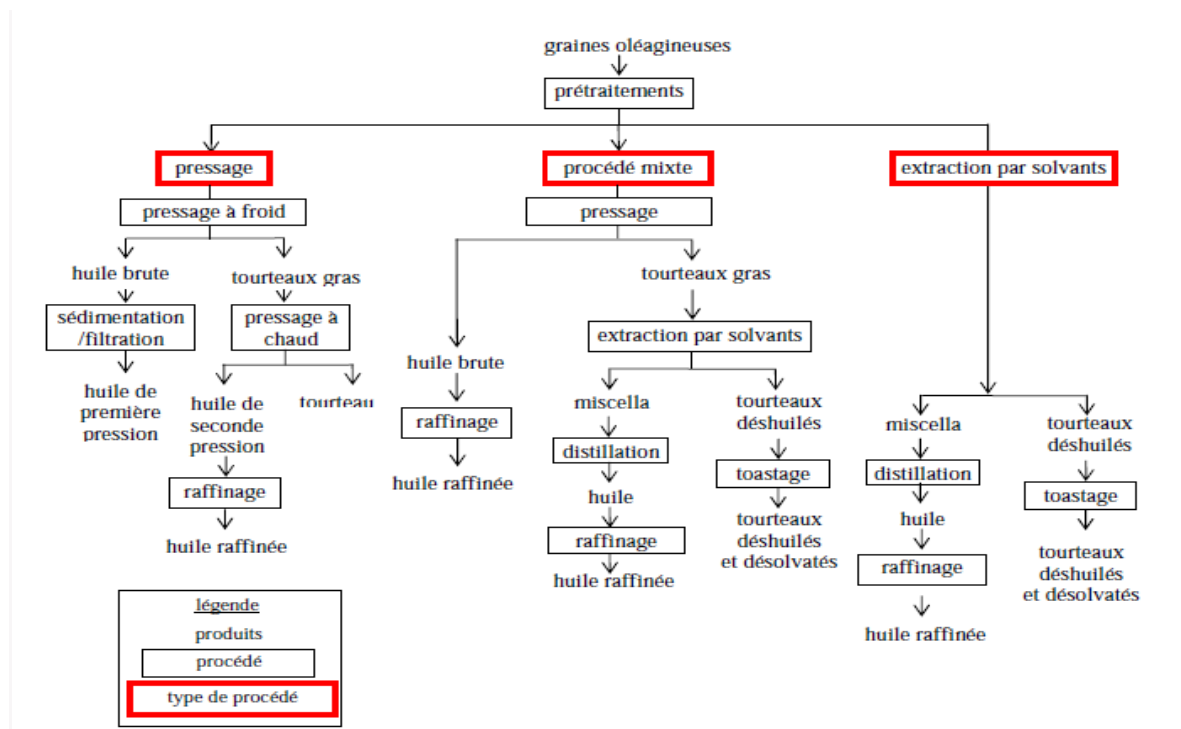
graines oléagineuses

prétraitements

pressage

pressage à froid

huile brute

sédimentation /filtration

huile de première pression

tourteaux gras

pressage à chaud

huile de seconde pression

raffinage

huile raffinée

tourteau

procédé mixte

pressage

huile brute

raffinage

huile raffinée

tourteaux gras

extraction par solvants

miscella

distillation

huile

raffinage

huile raffinée

tourteaux déshuilés

toastage

tourteaux déshuilés et désolvatés

extraction par solvants

miscella

distillation

huile

raffinage

huile raffinée

tourteaux déshuilés

toastage

tourteaux déshuilés et désolvatés

légende

produits

procédé

type de procédé